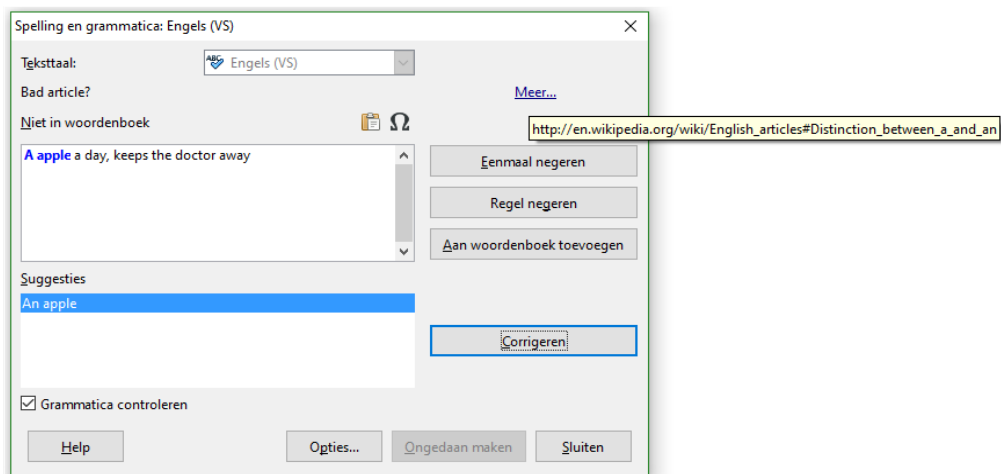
Spelling en grammatica: Engels (VS)

Teksttaal: Engels (VS)

Bad article?

Meer...

http://en.wikipedia.org/wiki/English_articles#Distinction_between_a_and_an

Niet in woordenboek

A apple a day, keeps the doctor away

Eenmaal negeren

Regel negeren

Aan woordenboek toevoegen

Suggesties

An apple

Corrigeren

Grammatica controleren

Help

Opties...

Ongedaan maken

Sluiten